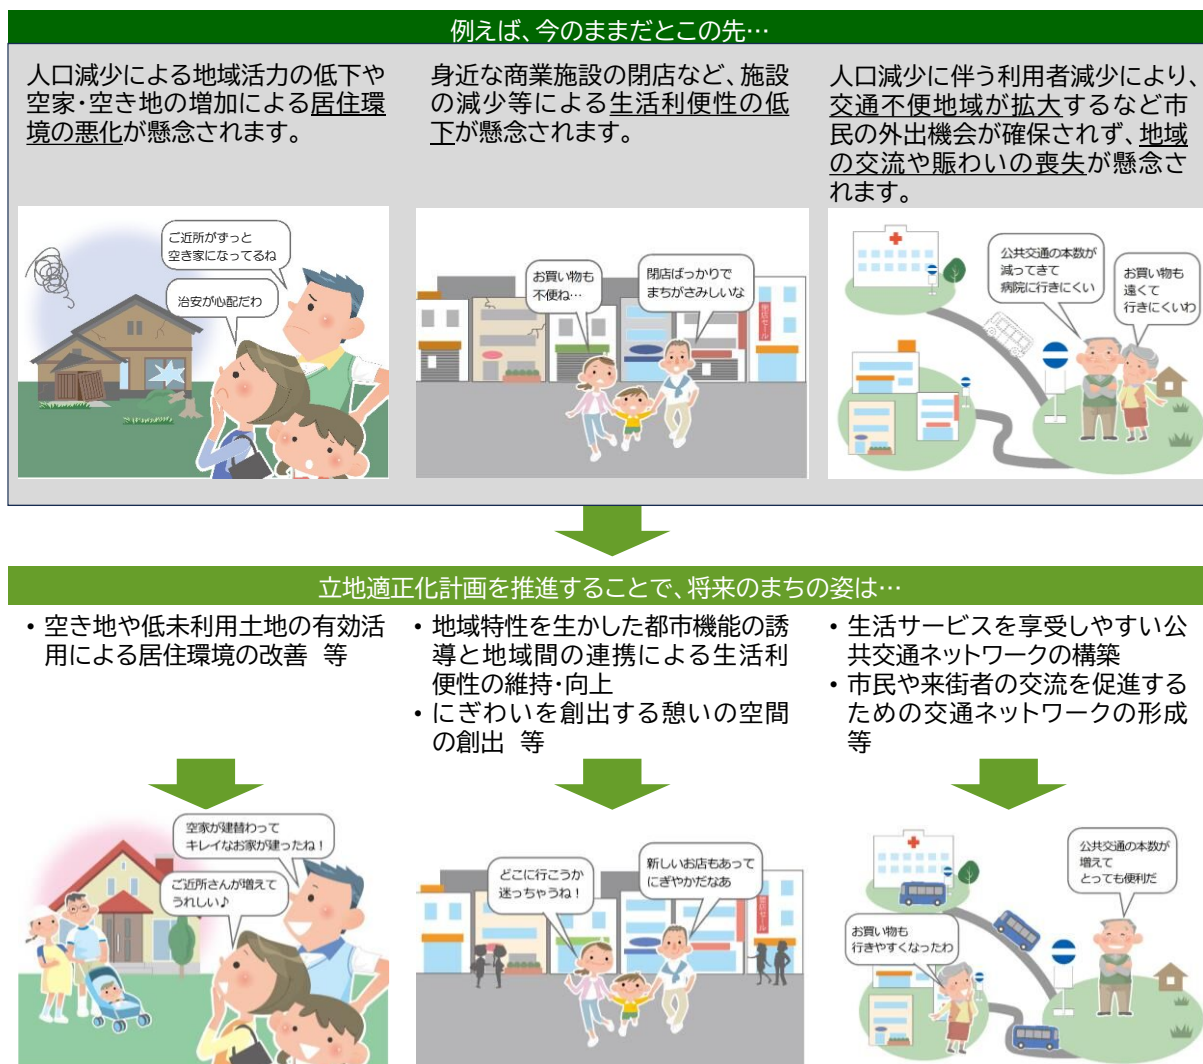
例えば、今のままだとこの先…

人口減少による地域活力の低下や空家・空き地の増加による居住環境の悪化が懸念されます。

身近な商業施設の閉店など、施設の減少等による生活利便性の低下が懸念されます。

人口減少に伴う利用者減少により、交通不便地域が拡大するなど市民の外出機会が確保されず、地域の交流や賑わいの喪失が懸念されます。

ご近所がずっと空き家になってるね

治安が心配だわ

お買い物も不便ね…

閉店ばっかりでまちがさみしいな

公共交通の本数が減ってきて病院に行きにくい

お買い物も遠くて行きにくいわ

立地適正化計画を推進することで、将来のまちの姿は…

• 空き地や低未利用土地の有効活用による居住環境の改善 等

• 地域特性を生かした都市機能の誘導と地域間の連携による生活利便性の維持・向上
• にぎわいを創出する憩いの空間の創出 等

• 生活サービスを享受しやすい公共交通ネットワークの構築
• 市民や来街者の交流を促進するための交通ネットワークの形成 等

空家が建替わってキレイなお家が建ったね！

ご近所さんが増えてうれしい♪

どこに行こうか迷っちゃうね！

新しいお店もあってにぎやかだなあ

公共交通の本数が増えてとっても便利だ

お買い物も行きやすくなったわ